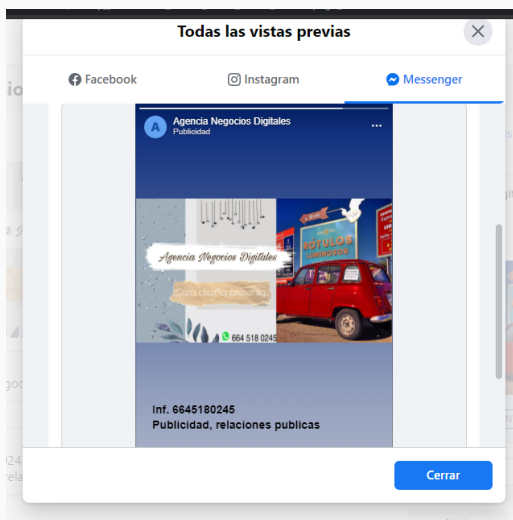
Todas las vistas previas

Facebook
Instagram
Messenger

A
Agencia Negocios Digitales
Publicidad
...

Agencia Negocios Digitales
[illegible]
RÓTULOS LUMINOSOS
664 518 0245

Inf. 6645180245
Publicidad, relaciones publicas

Cerrar